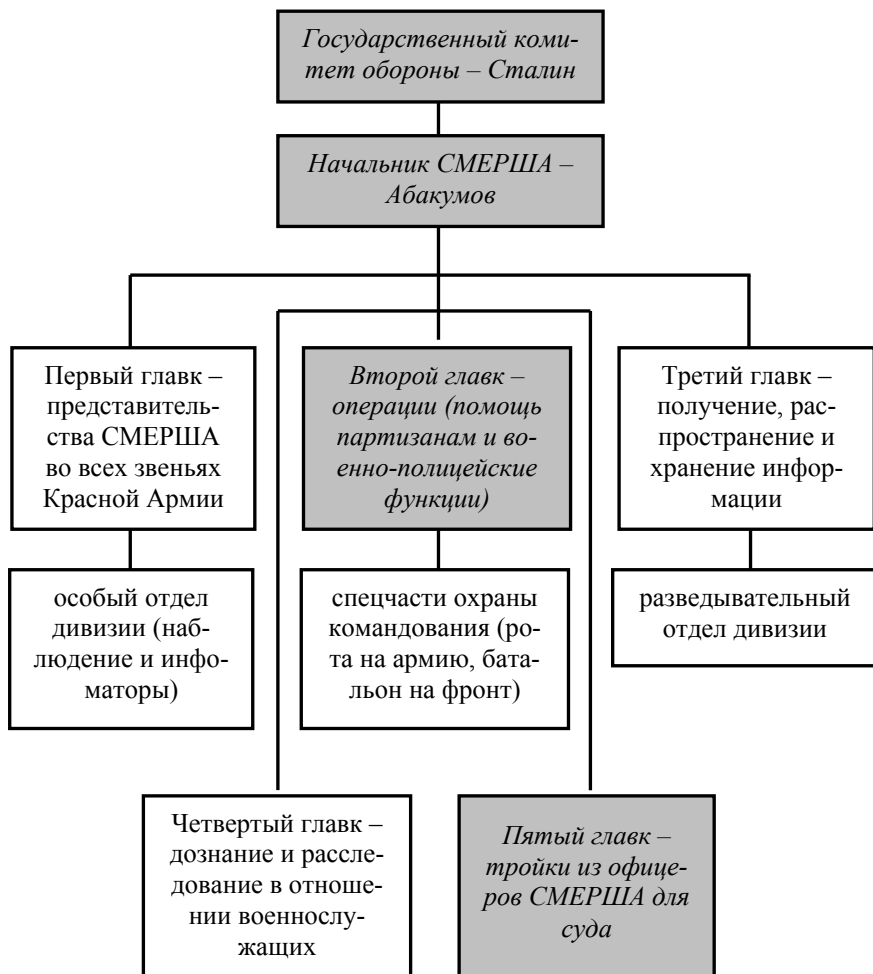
Государственный комитет обороны – Сталин

Начальник СМЕРША – Абакумов

Первый главк – представительства СМЕРША во всех звеньях Красной Армии

Второй главк – операции (помощь партизанам и военно-полицейские функции)

Третий главк – получение, распространение и хранение информации

особый отдел дивизии (наблюдение и информаторы)

спецчасти охраны командования (рота на армию, батальон на фронт)

разведывательный отдел дивизии

Четвертый главк – дознание и расследование в отношении военнослужащих

Пятый главк – тройки из офицеров СМЕРША для суда